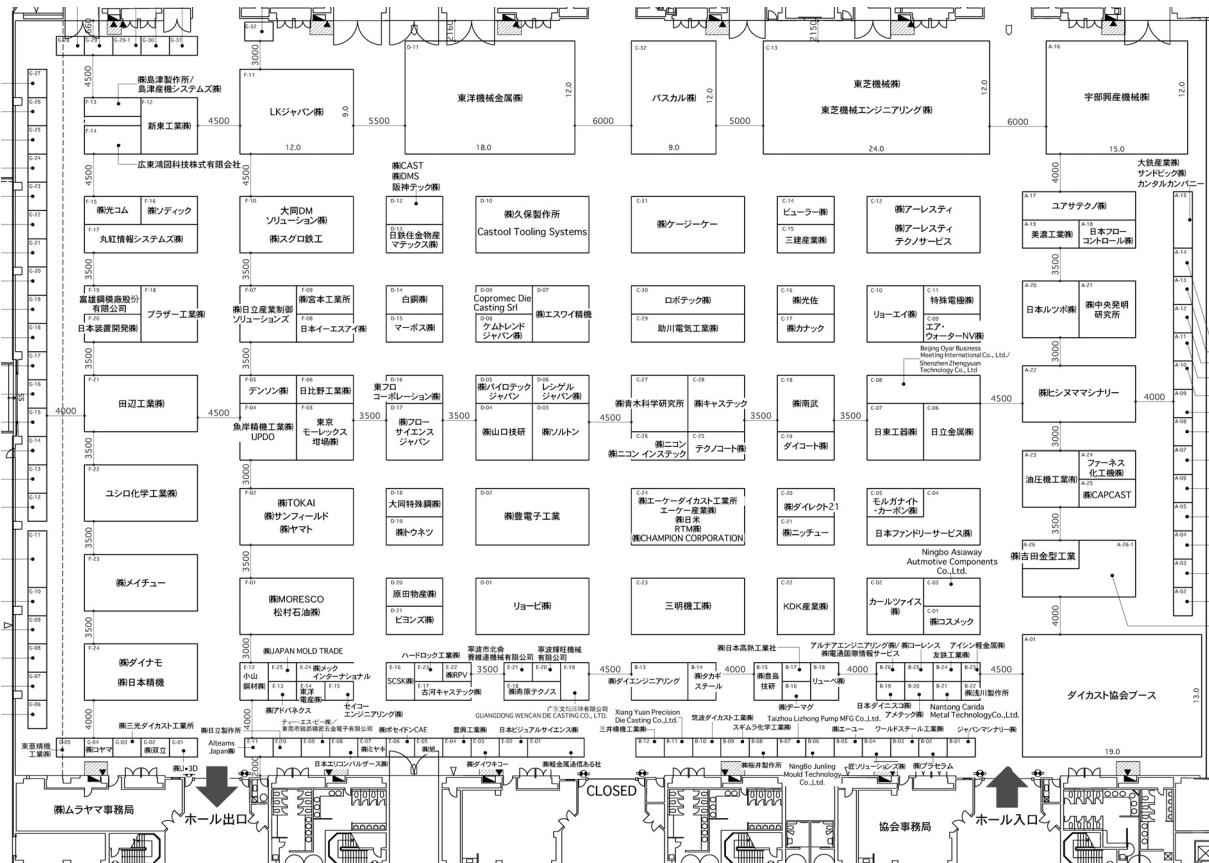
C-32
D-11
C-13
A-16
3000
2160
2150
4500
C-28 C-29 C-29-1 C-30 C-31
C-27
C-26
C-25
C-24
C-23
C-22
C-21
C-20
C-19
C-18
C-17
C-16
C-15
C-14
C-13
C-12
C-11
C-10
C-09
C-08
C-07
C-06

F-13 F-12
㈱島津製作所/島津産機システムズ㈱
F-14
新東工業㈱
広東鴻図科技株式有限公司
F-11
LKジャパン㈱
9.0
12.0
4500
5500
東洋機械金属㈱
12.0
18.0
6000
C-32
パスカル㈱
12.0
9.0
5000
東芝機械㈱
東芝機械エンジニアリング㈱
12.0
24.0
6000
宇部興産機械㈱
12.0
15.0

㈱CAST
㈱DMS
阪神テック㈱
大鉄産業㈱
サンドビック㈱
カンタルカンパニー

F-15 F-16
㈱光コム ㈱ソディック
F-17
丸紅情報システムズ㈱
F-10
大同DM ソリューション㈱
㈱スグロ鉄工
D-12
D-13
日鉄住金物産マテックス㈱
D-10
㈱久保製作所
Castool Tooling Systems
C-31
㈱ケージーケー
C-14
ビューラー㈱
C-15
三建産業㈱
C-12
㈱アーレスティ
㈱アーレスティテクノサービス
A-17
ユアサテクノ㈱
A-19 A-18
美濃工業㈱ 日本フローコントロール㈱
A-15

3500
F-19 F-18
富雄鋼構廠股份有限公司
F-20
日本装置開発㈱
ブラザー工業㈱
F-07 F-09
㈱日立産業制御ソリューションズ
㈱宮本工業所
F-08
日本イーエスアイ㈱
D-14
白銅㈱
D-15
マーポス㈱
D-09 D-07
Copromec Die Casting Srl
D-08
ケムトレンドジャパン㈱
㈱エスワイ精機
C-30
ロボテック㈱
C-29
助川電気工業㈱
C-16
㈱光佐
C-17
㈱カナック
C-10 C-11
リョーエイ㈱
特殊電極㈱
C-09
エア・ウォーターNV㈱
A-20 A-21
日本ルツボ㈱
㈱中央発明研究所
A-14 A-13 A-12 A-11 A-10
Beijing Oyar Business Meeting International Co., Ltd./ Shenzhen Zhengyuan Technology Co., Ltd

F-21
田辺工業㈱
4000
4500
F-05 F-06
デンソン㈱ 日比野工業㈱
F-04
魚岸精機工業㈱ UPDO
東京モーレックス 垣場㈱
D-16
東フロコーポレーション㈱
D-17
㈱フローサイエンスジャパン
3500
3500
D-05 D-06
㈱バイロテックジャパン
レシゲルジャパン㈱
D-04 D-03
㈱山口技研 ㈱ソルトン
4500
C-27 C-28
㈱青木科学研究所 ㈱キャステック
C-26 C-25
㈱ニコン ㈱ニコン インステック
テクノコート㈱
3500
C-18
㈱南武
C-19
ダイコート㈱
3500
C-08
C-07 C-06
日東工器㈱ 日立金属㈱
4500
A-22
㈱ヒシヌママシナリー
4000
A-09 A-08 A-07 A-06 A-05 A-04 A-03 A-02

F-22
ユシロ化学工業㈱
F-02
㈱TOKAI
㈱サンフィールド
㈱ヤマト
D-18
大同特殊鋼㈱
D-19
㈱トウネツ
D-02
㈱豊電子工業
C-24
㈱エーケーダイカスト工業所
㈱エーケー産業㈱
㈱日本
RTM㈱
㈱CHAMPION CORPORATION
C-20
㈱ダイレクト21
C-21
㈱ニッチュー
C-05 C-04
モルガナイト・カーボン㈱
日本ファンドリーサービス㈱
A-23 A-24
油圧機工業㈱
ファーネス化工機㈱
A-25
㈱CAPCAST
Ningbo Asiaway Automotive Components Co.,Ltd.
A-26 A-26-1
㈱吉田金型工業

F-23
㈱メイチュー
F-01
㈱MORESCO
松村石油㈱
D-20
原田物産㈱
D-21
ビヨンズ㈱
D-01
リョービ㈱
C-23
三明機工㈱
C-22
KDK産業㈱
C-02 C-03
カールツァイス㈱
C-01
㈱コスメック
A-01

F-24
㈱ダイナモ
㈱日本精機
㈱JAPAN MOLD TRADE
E-12 E-25 E-24
小山鋼材㈱
㈱メックインターナショナル
E-13 E-14 E-15
東洋電産㈱
E-16 E-23 E-22
ハードロック工業㈱
㈱RPV
SCSK㈱
E-17
古河キャステック㈱
3500
寧波市北侖賽維達機械有限公司
寧波輝旺機械有限公司
E-21 E-20
E-18
㈱寿原テクノス
E-19
4500
B-13
㈱ダイエンジニアリング
B-14
㈱タカギスチール
4000
㈱日本高熱工業社
B-15 B-17 B-18
㈱豊島技研
B-16
リューベ㈱
4000
アルテアエンジニアリング㈱/ ㈱コーレンス
㈱電通国際情報サービス
アイシン軽金属㈱
友鉄工業㈱
B-26 B-25 B-24 B-23
B-19 B-20 B-21 B-22
日本ダイニスコ㈱
アメテック㈱
㈱浅川製作所
4500
ダイカスト協会ブース
13.0
19.0

㈱アドバネクス
セイコーエンジニアリング㈱
ティー・エス・ピー㈱/東京市信原精密五金電子有限公司
㈱セイドンCAE
广东文灿压铸有限公司
GUANGDONG WENCAN DIE CASTING CO.,LTD.
Xiang Yuan Precision Die Casting Co.,Ltd.
筑波ダイカスト工業㈱
スギムラ化学工業㈱
㈱テーマグ
Taizhou Lizhong Pump MFG Co.,Ltd.
Nantong Carida Metal TechnologyCo.,Ltd.
㈱エーユー
ワールドスチール工業㈱
ジャパンマシナリー㈱
㈱三光ダイカスト工業所
㈱日立製作所
Alteams Japan㈱
三井機械工業㈱
豊岡工業㈱
日本ビジュアルサイエンス㈱
東亜精機工業㈱
G-05 G-04 G-03 G-02 G-01
㈱コヤマ ㈱双立
㈱J-3D
E-11 E-10 E-09 E-08 E-07 E-06 E-05 E-04 E-03 E-02 E-01
㈱ミヤキ
㈱柏
日本エリコンバルザース㈱
㈱ダイワキコー
美軽金属通信ある社
B-12 B-11 B-10 B-09 B-08 B-07 B-06 B-05 B-04 B-03 B-02 B-01
㈱桜井製作所
NingBo Junling Mould Technology Co.,Ltd.
匠ソリューションズ㈱
㈱プラセラム
2000
4000

㈱ムラヤマ事務局
ホール出口
CLOSED
協会事務局
ホール入口